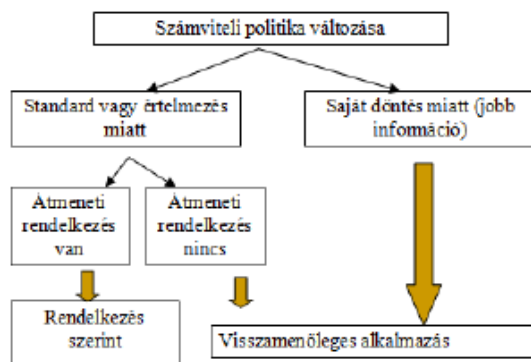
Számviteli politika változása

Standard vagy értelmezés miatt

Saját döntés miatt (jobb információ)

Átmeneti rendelkezés van

Átmeneti rendelkezés nincs

Rendelkezés szerint

Visszamenőleges alkalmazás